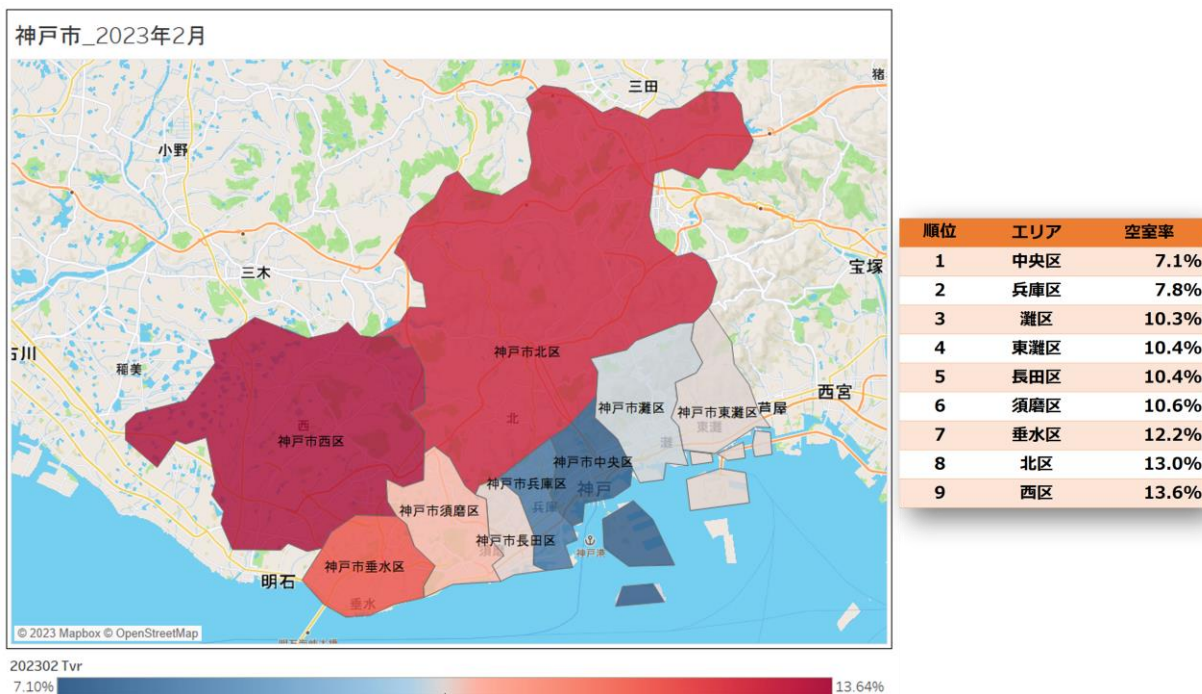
神戸市_2023年2月

三田
猪
小野
三木
宝塚
古川
稲美
神戸市北区
西宮
神戸市灘区
神戸市東灘区
芦屋
西
神戸市西区
北
灘
東灘
神戸市中央区
神戸市兵庫区
神戸
兵庫
神戸市須磨区
神戸市長田区
須磨
神戸港
明石
神戸市垂水区
垂水
© 2023 Mapbox © OpenStreetMap

202302 Tvr
7.10%
13.64%

| 順位 | エリア | 空室率 |
|---|---|---|
| 1 | 中央区 | 7.1% |
| 2 | 兵庫区 | 7.8% |
| 3 | 灘区 | 10.3% |
| 4 | 東灘区 | 10.4% |
| 5 | 長田区 | 10.4% |
| 6 | 須磨区 | 10.6% |
| 7 | 垂水区 | 12.2% |
| 8 | 北区 | 13.0% |
| 9 | 西区 | 13.6% |